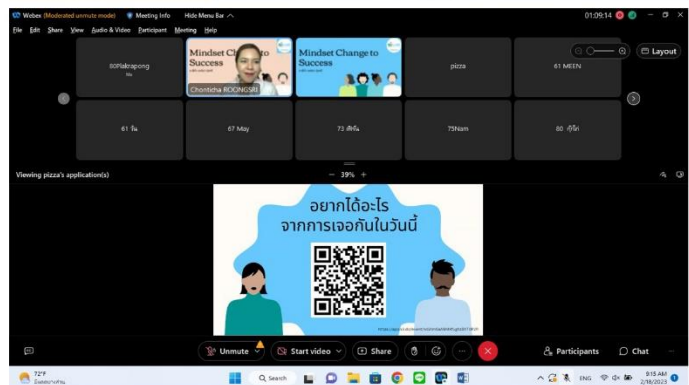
Webex (Moderated unmute mode) Meeting Info Hide Menu Bar

01:09:14

File Edit Share View Audio & Video Participant Meeting Help

Layout

80Pakapong

Mindset Change to Success

Chonticha ROONGSRI

Mindset Change to Success

pizza

61 MEEN

61 วิน

67 May

72 สิรินั

75Nam

80 ภูริต

Viewing pizza's application(s)

39%

อยากได้อะไร
จากการเจอกันในวันนี้

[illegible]

Unmute

Start video

Share

Participants

Chat

72°F
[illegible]

Search

ENG

9:15 AM
2/18/2023